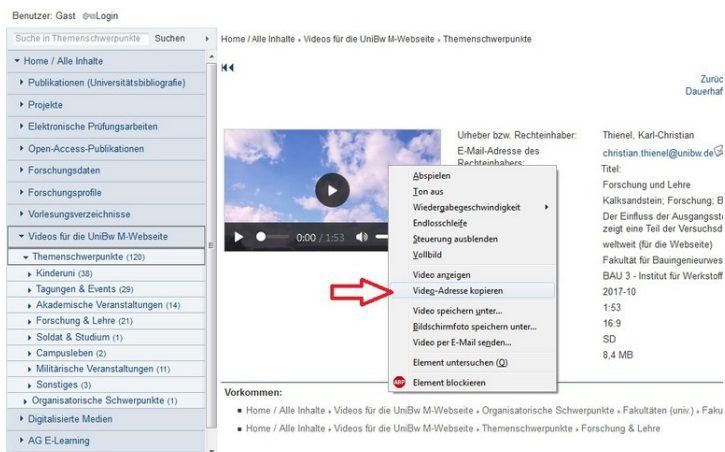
Benutzer: Gast Login

Suche in Themenschwerpunkte Suchen

Home / Alle Inhalte
Publikationen (Universitätsbibliografie)
Projekte
Elektronische Prüfungsarbeiten
Open-Access-Publikationen
Forschungsdaten
Forschungsprofile
Vorlesungsverzeichnisse
Videos für die UniBw M-Webseite
Themenschwerpunkte (120)
Kinderuni (38)
Tagungen & Events (29)
Akademische Veranstaltungen (14)
Forschung & Lehre (21)
Soldat & Studium (1)
Campusleben (2)
Militärische Veranstaltungen (11)
Sonstiges (3)
Organisatorische Schwerpunkte (1)
Digitalisierte Medien
AG E-Learning

Home / Alle Inhalte › Videos für die UniBw M-Webseite › Themenschwerpunkte

Zurüc
Dauerhaf

0:00 / 1:53

Urheber bzw. Rechteinhaber: Thienel, Karl-Christian
E-Mail-Adresse des Rechteinhabers: christian.thienel@unibw.de
Titel:
Forschung und Lehre
Kalksandstein; Forschung; B
Der Einfluss der Ausgangsst
zeigt eine Teil der Versuchsd
weltweit (für die Webseite)
Fakultät für Bauingenieurwes
BAU 3 - Institut für Werkstof
2017-10
1:53
16:9
SD
8,4 MB

Abspielen
Ton aus
Wiedergabegeschwindigkeit
Endlosschleife
Steuerung ausblenden
Vollbild
Video anzeigen
Video-Adresse kopieren
Video speichern unter...
Bildschirmfoto speichern unter...
Video per E-Mail senden...
Element untersuchen (Q)
Element blockieren

Vorkommen:
Home / Alle Inhalte › Videos für die UniBw M-Webseite › Organisatorische Schwerpunkte › Fakultäten (univ.) › Faku
Home / Alle Inhalte › Videos für die UniBw M-Webseite › Themenschwerpunkte › Forschung & Lehre